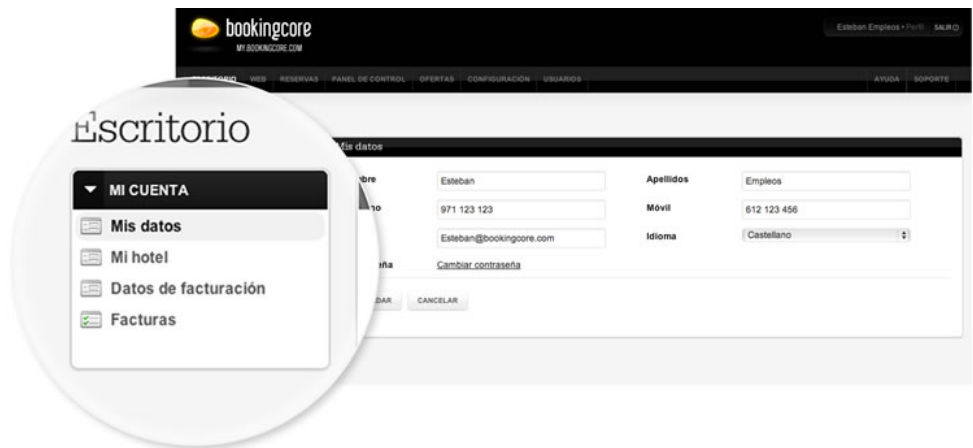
bookingcore
MY.BOOKINGCORE.COM

Esteban Empleos • Perfil SALIR

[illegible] WEB RESERVAS PANEL DE CONTROL OFERTAS CONFIGURACIÓN USUARIOS AYUDA SOPORTE

Escritorio

MI CUENTA
Mis datos
Mi hotel
Datos de facturación
Facturas

Mis datos

| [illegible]bre | Esteban | Apellidos | Empleos |
|---|---|---|---|
| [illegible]no | 971 123 123 | Móvil | 612 123 456 |
| | Esteban@bookingcore.com | Idioma | Castellano |
| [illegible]eña | Cambiar contraseña | | |

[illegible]DAR CANCELAR